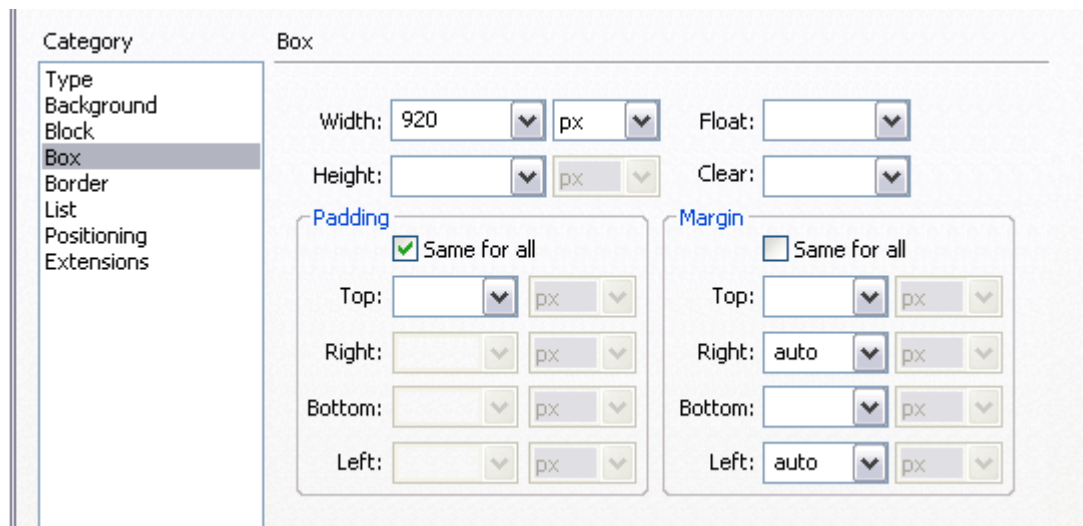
Category

Type
Background
Block
Box
Border
List
Positioning
Extensions

Box

Width: 920 px
Float:
Height: px
Clear:

Padding
Same for all
Top: px
Right: px
Bottom: px
Left: px

Margin
Same for all
Top: px
Right: auto px
Bottom: px
Left: auto px